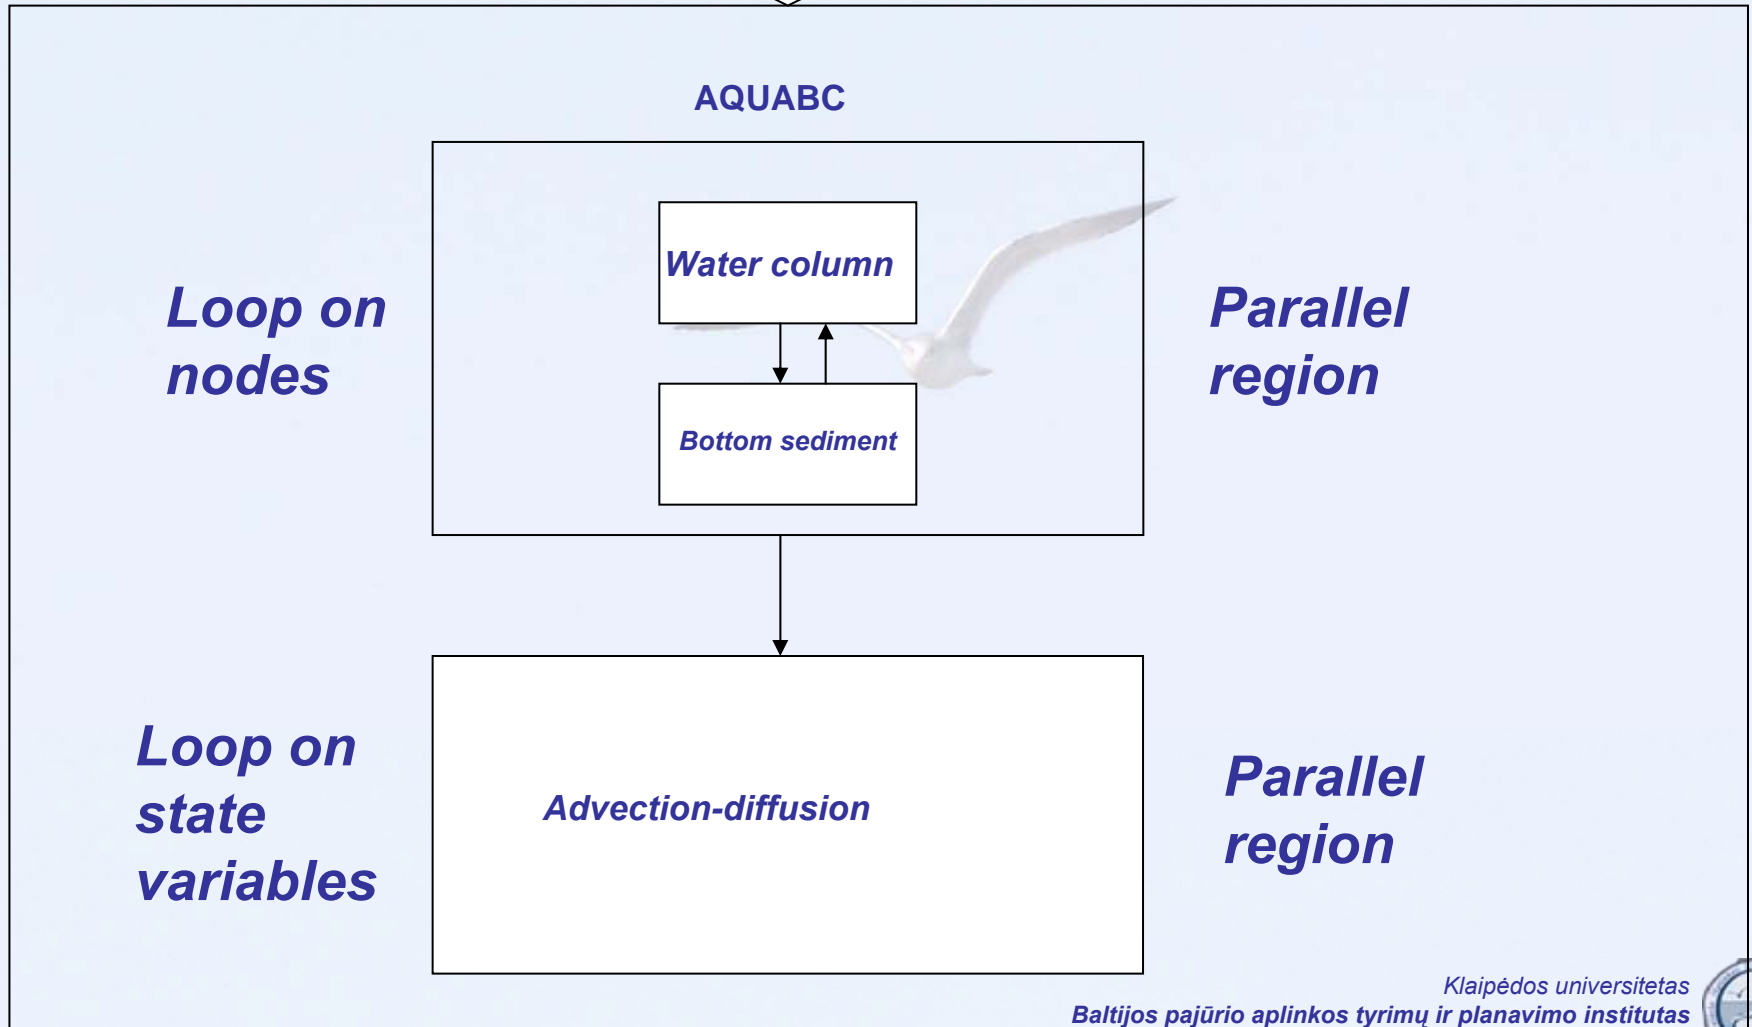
AQUABC

Loop on nodes

Water column

Bottom sediment

Parallel region

Loop on state variables

Advection-diffusion

Parallel region

Klaipėdos universitetas
Baltijos pajūrio aplinkos tyrimų ir planavimo institutas